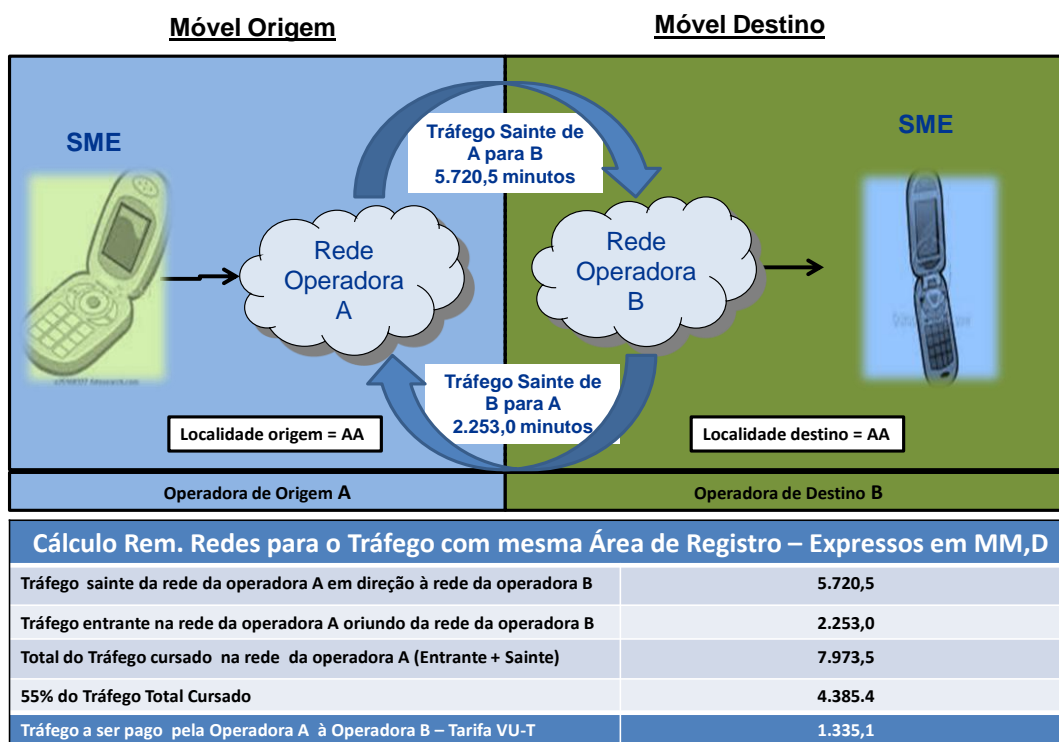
Móvel Origem

Móvel Destino

SME

Tráfego Sainte de A para B 5.720,5 minutos

SME

Rede Operadora A

Rede Operadora B

Tráfego Sainte de B para A 2.253,0 minutos

Localidade origem = AA

Localidade destino = AA

Operadora de Origem A

Operadora de Destino B

| Cálculo Rem. Redes para o Tráfego com mesma Área de Registro – Expressos em MM,D | |
|---|---|
| Tráfego sainte da rede da operadora A em direção à rede da operadora B | 5.720,5 |
| Tráfego entrante na rede da operadora A oriundo da rede da operadora B | 2.253,0 |
| Total do Tráfego cursado na rede da operadora A (Entrante + Sainte) | 7.973,5 |
| 55% do Tráfego Total Cursado | 4.385.4 |
| Tráfego a ser pago pela Operadora A à Operadora B – Tarifa VU-T | 1.335,1 |